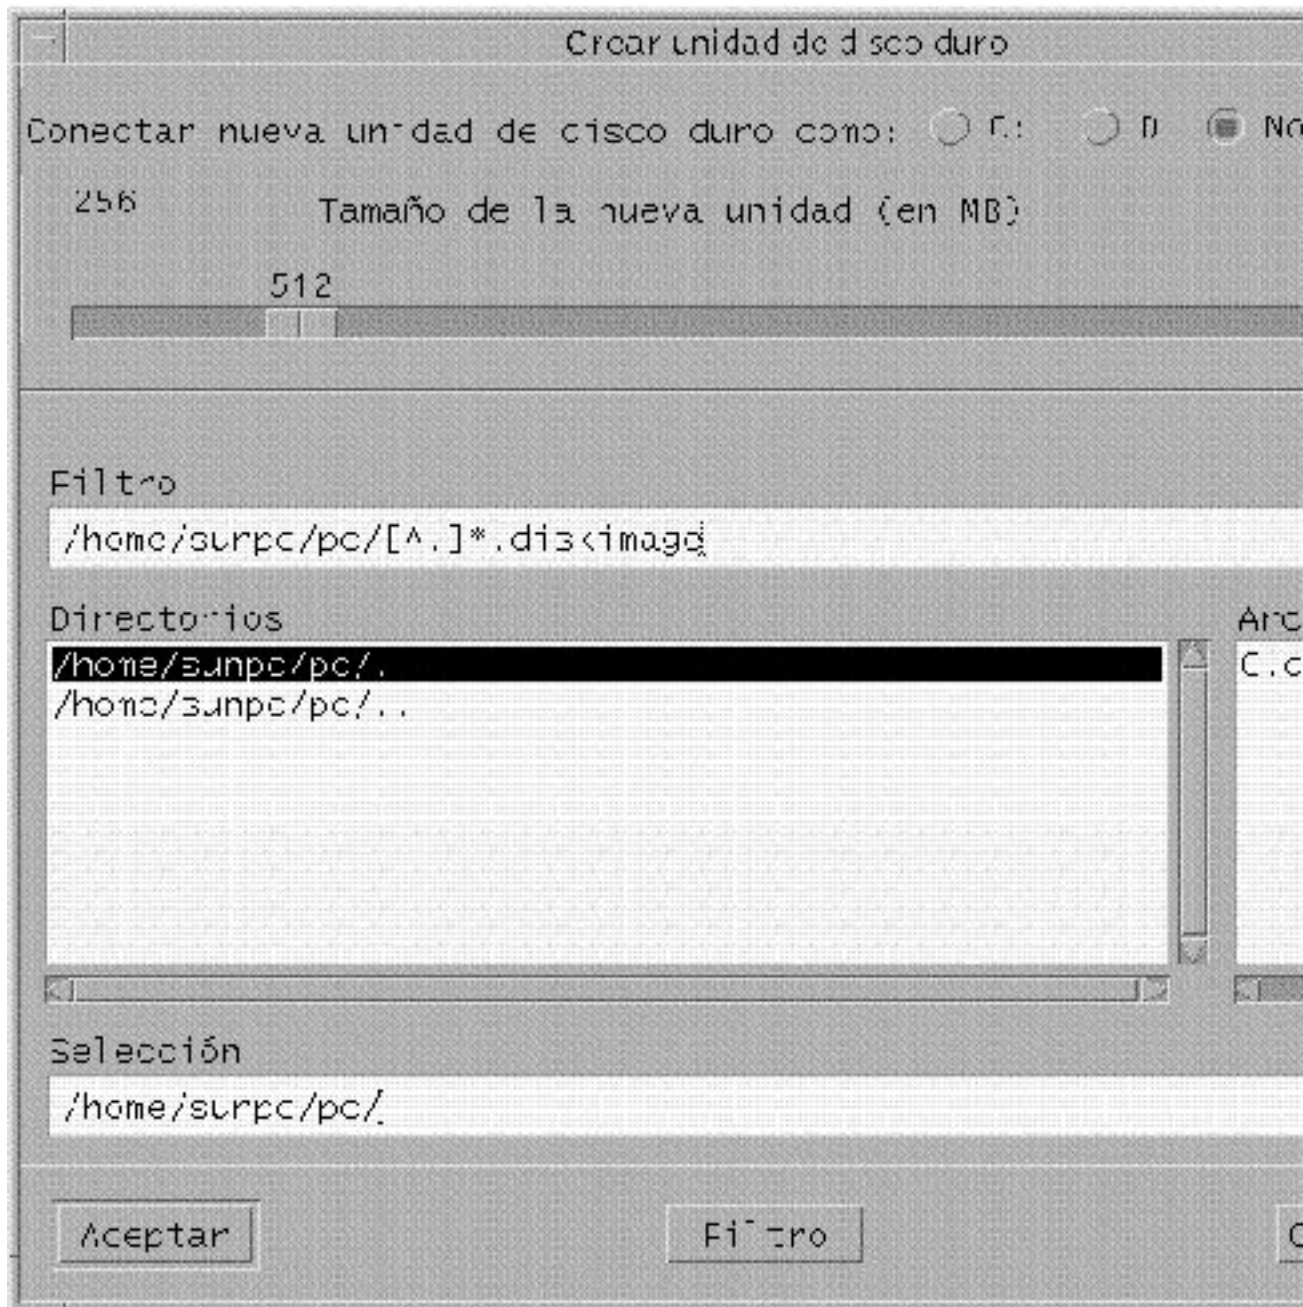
Crear unidad de disco duro

Conectar nueva unidad de cisco duro como: C: D: No

256 Tamaño de la nueva unidad (en MB)

512

Filtro

/home/surpc/pc/[^.]*.diskimage

Directorios

/home/sunpc/pc/.
/home/sunpc/pc/..

Arc

C.c

Selección

/home/surpc/pc/

Aceptar

Filtro

C